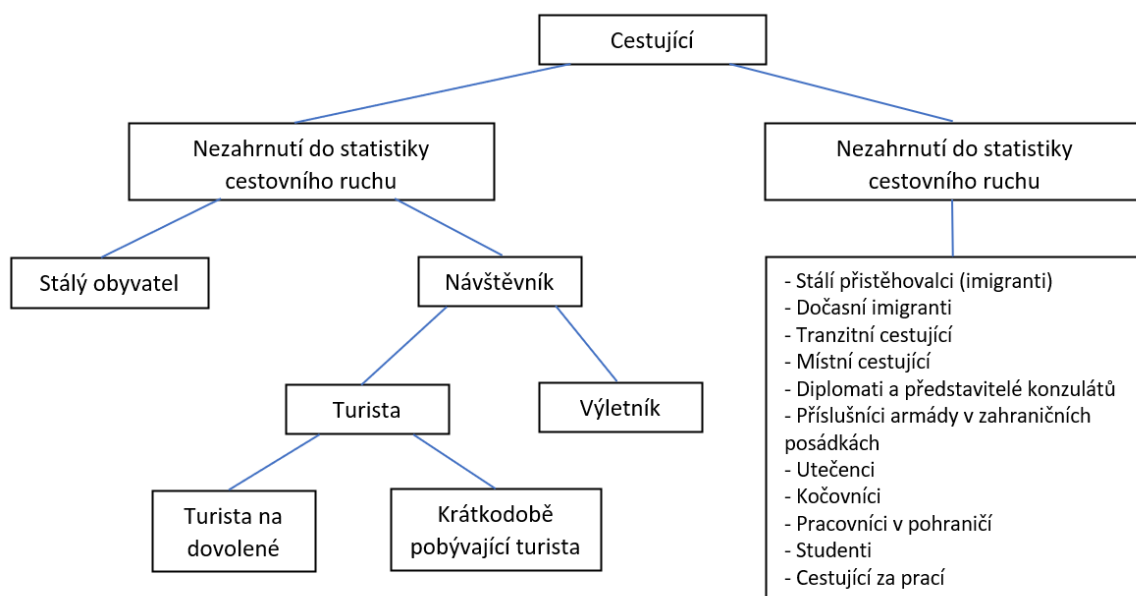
Cestující

Nezahrnutí do statistiky cestovního ruchu

Nezahrnutí do statistiky cestovního ruchu

Stálý obyvatel

Návštěvník

Turista

Výletník

Turista na dovolené

Krátkodobě pobývající turista

- Stálí přistěhovalci (imigranti)
- Dočasní imigranti
- Tranzitní cestující
- Místní cestující
- Diplomati a představitelé konzulátů
- Příslušníci armády v zahraničních posádkách
- Utečenci
- Kočovníci
- Pracovníci v pohraničí
- Studenti
- Cestující za prací